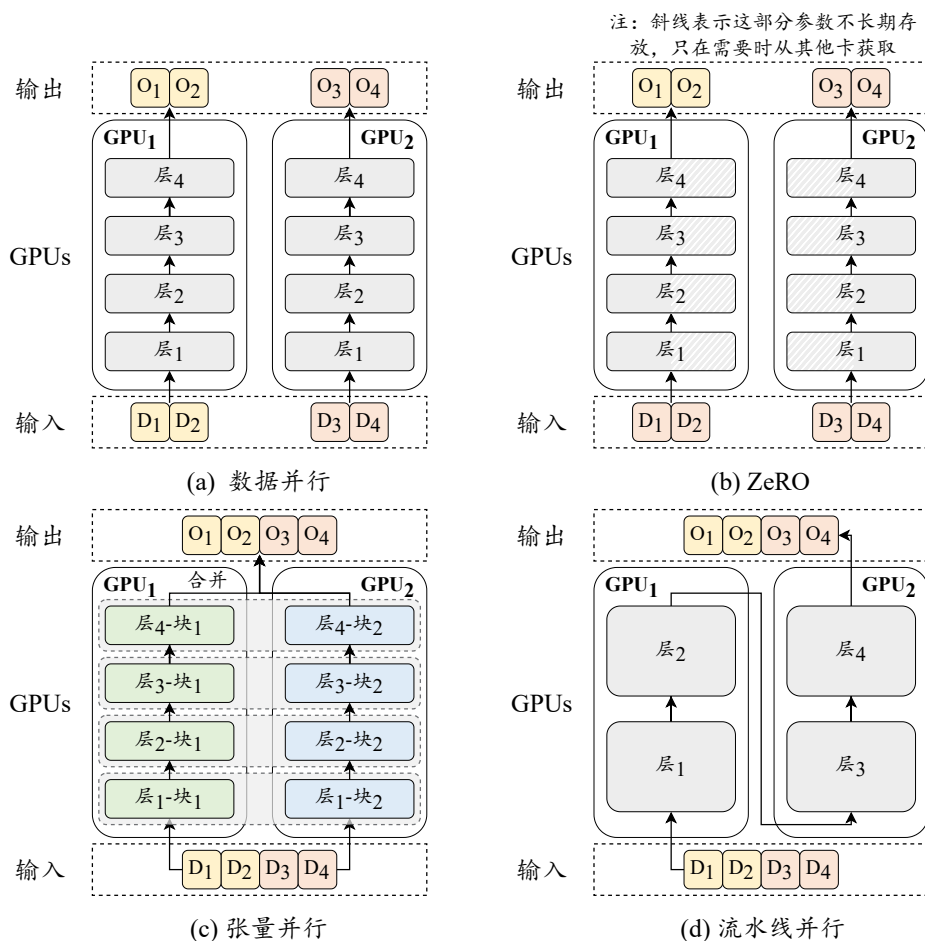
注：斜线表示这部分参数不长期存放，只在需要时从其他卡获取

输出 $O_1$ $O_2$ $O_3$ $O_4$

$GPU_1$ $GPU_2$

层$_4$ 层$_4$

层$_3$ 层$_3$

GPUs

层$_2$ 层$_2$

层$_1$ 层$_1$

输入 $D_1$ $D_2$ $D_3$ $D_4$

(a) 数据并行

输出 $O_1$ $O_2$ $O_3$ $O_4$

$GPU_1$ $GPU_2$

层$_4$ 层$_4$

层$_3$ 层$_3$

GPUs

层$_2$ 层$_2$

层$_1$ 层$_1$

输入 $D_1$ $D_2$ $D_3$ $D_4$

(b) ZeRO

输出 $O_1$ $O_2$ $O_3$ $O_4$

$GPU_1$ 合并 $GPU_2$

层$_4$-块$_1$ 层$_4$-块$_2$

层$_3$-块$_1$ 层$_3$-块$_2$

GPUs

层$_2$-块$_1$ 层$_2$-块$_2$

层$_1$-块$_1$ 层$_1$-块$_2$

输入 $D_1$ $D_2$ $D_3$ $D_4$

(c) 张量并行

输出 $O_1$ $O_2$ $O_3$ $O_4$

$GPU_1$ $GPU_2$

层$_2$ 层$_4$

GPUs

层$_1$ 层$_3$

输入 $D_1$ $D_2$ $D_3$ $D_4$

(d) 流水线并行